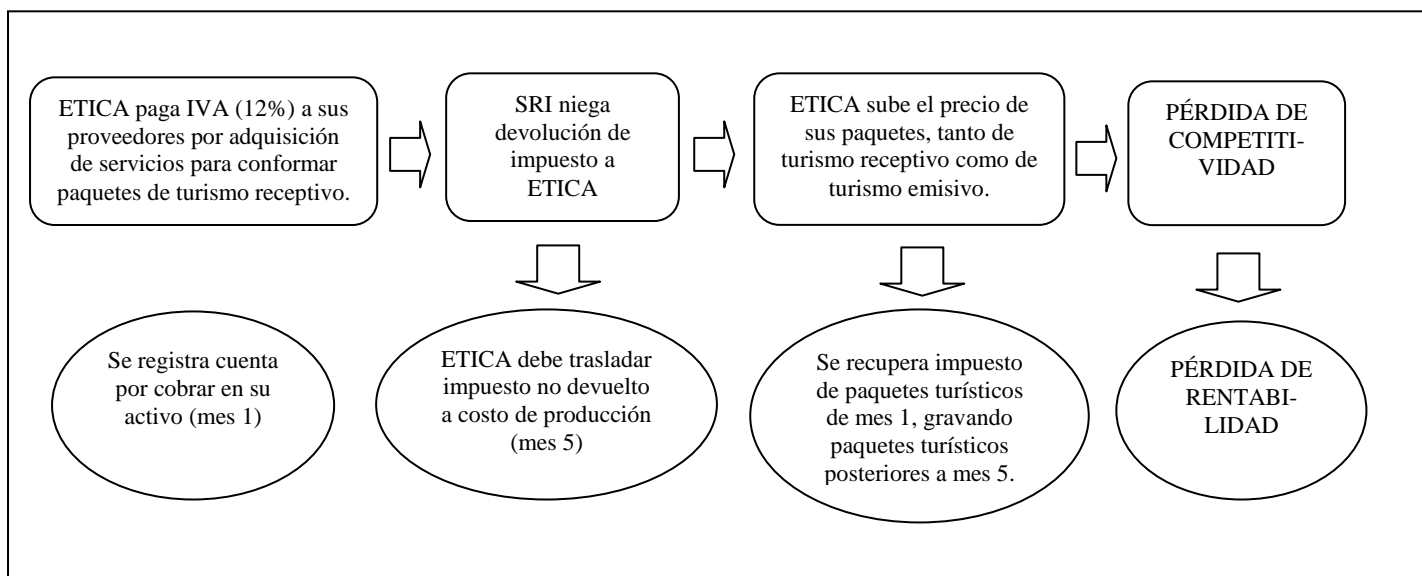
ETICA paga IVA (12%) a sus proveedores por adquisición de servicios para conformar paquetes de turismo receptivo.

SRI niega devolución de impuesto a ETICA

ETICA sube el precio de sus paquetes, tanto de turismo receptivo como de turismo emisivo.

PÉRDIDA DE COMPETITIVIDAD

Se registra cuenta por cobrar en su activo (mes 1)

ETICA debe trasladar impuesto no devuelto a costo de producción (mes 5)

Se recupera impuesto de paquetes turísticos de mes 1, gravando paquetes turísticos posteriores a mes 5.

PÉRDIDA DE RENTABILIDAD